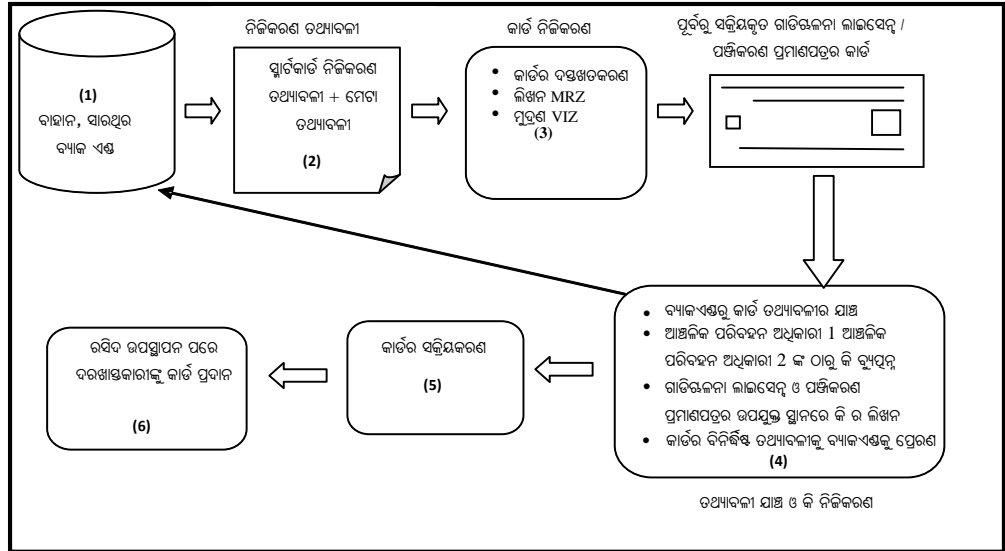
(1)
ବାହାନ, ସାରଥିର ବ୍ୟାକ ଏଣ୍ଡ

ନିଜିକରଣ ତଥ୍ୟାବଳୀ

ସ୍ମାର୍ଟକାର୍ଡ ନିଜିକରଣ ତଥ୍ୟାବଳୀ + ମେଟା ତଥ୍ୟାବଳୀ

(2)

କାର୍ଡ ନିଜିକରଣ

- କାର୍ଡର ଦସ୍ତଖତକରଣ
- ଲିଖନ MRZ
- ମୁଦ୍ରଣ VIZ

(3)

ପୂର୍ବରୁ ସକ୍ରିୟକୃତ ଗାଡିଚାଳନା ଲାଇସେନ୍ସ / ପଞ୍ଜିକରଣ ପ୍ରମାଣପତ୍ରର କାର୍ଡ

- ବ୍ୟାକଏଣ୍ଡରୁ କାର୍ଡ ତଥ୍ୟାବଳୀର ଯାଞ୍ଚ
- ଆଞ୍ଚଳିକ ପରିବହନ ଅଧିକାରୀ 1 ଆଞ୍ଚଳିକ ପରିବହନ ଅଧିକାରୀ 2 ଙ୍କ ଠାରୁ କି ବ୍ୟୁତ୍ପନ୍ନ
- ଗାଡିଚାଳନା ଲାଇସେନ୍ସ ଓ ପଞ୍ଜିକରଣ ପ୍ରମାଣପତ୍ରର ଉପଯୁକ୍ତ ସ୍ଥାନରେ କି ର ଲିଖନ
- କାର୍ଡର ବିନିର୍ଦ୍ଦିଷ୍ଟ ତଥ୍ୟାବଳୀକୁ ବ୍ୟାକଏଣ୍ଡକୁ ପ୍ରେରଣ

(4)

ତଥ୍ୟାବଳୀ ଯାଞ୍ଚ ଓ କି ନିଜିକରଣ

କାର୍ଡର ସକ୍ରିୟକରଣ

(5)

ରସିଦ ଉପସ୍ଥାପନ ପରେ ଦରଖାସ୍ତକାରୀଙ୍କୁ କାର୍ଡ ପ୍ରଦାନ

(6)